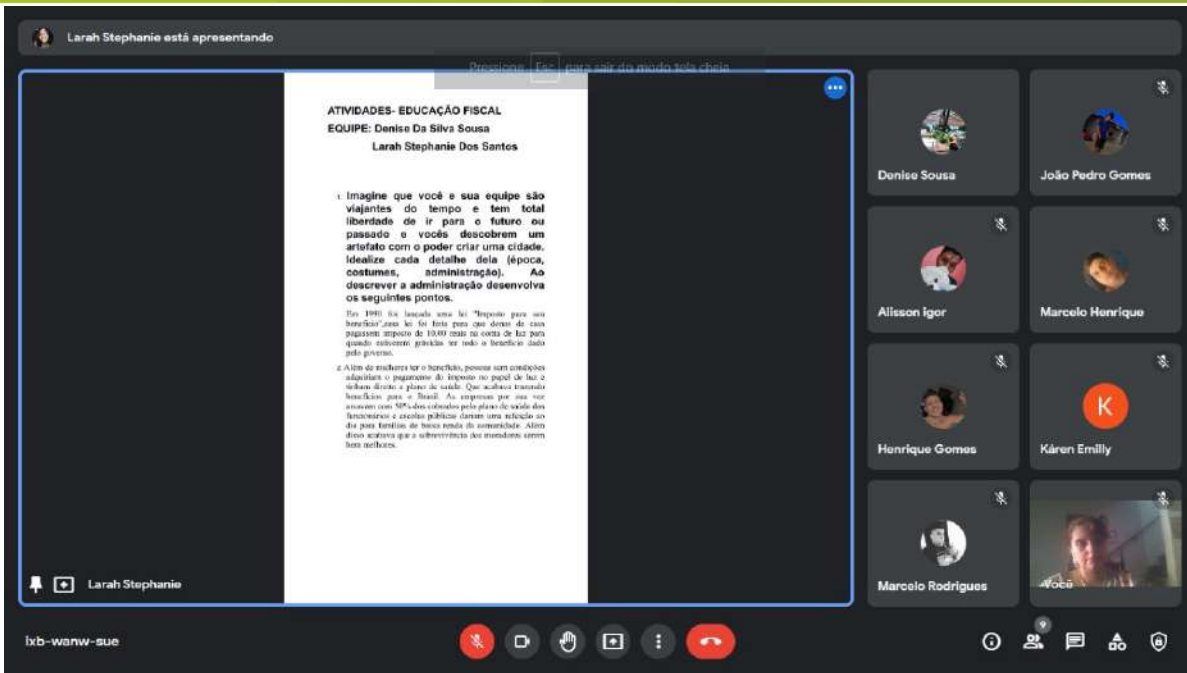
Larah Stephanie está apresentando

Pressione Esc para sair do modo tela cheia

ATIVIDADES- EDUCAÇÃO FISCAL
EQUIPE: Denise Da Silva Sousa
Larah Stephanie Dos Santos

1. Imagine que você e sua equipe são viajantes do tempo e tem total liberdade de ir para o futuro ou passado e vocês descobrem um artefato com o poder criar uma cidade. Idealize cada detalhe dela (época, costumes, administração). Ao descrever a administração desenvolva os seguintes pontos.

Em 1990 foi lançada uma lei "Imposto para seu benefício", essa lei foi feita para que donos de casa pagassem imposto de 10,00 reais na conta de luz para quando estiverem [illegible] ter todo o benefício dado pelo governo.

2. Além de mulheres ter o benefício, pessoas sem condições adquiriam o pagamento do imposto no papel de luz e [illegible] direito a plano de saúde. Que acabaram trazendo benefícios para o Brasil. As empresas por sua vez arcavam com 50% dos cobrados pelo plano de saúde dos funcionários e escolas públicas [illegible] uma relação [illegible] para famílias de baixa renda da comunidade. Além disso acabava que a sobrevivência dos moradores serem bem melhores.

Larah Stephanie

Denise Sousa
João Pedro Gomes
Alisson igor
Marcelo Henrique
Henrique Gomes
K
Káren Emilly
Marcelo Rodrigues
Você

ixb-wanw-sue
9